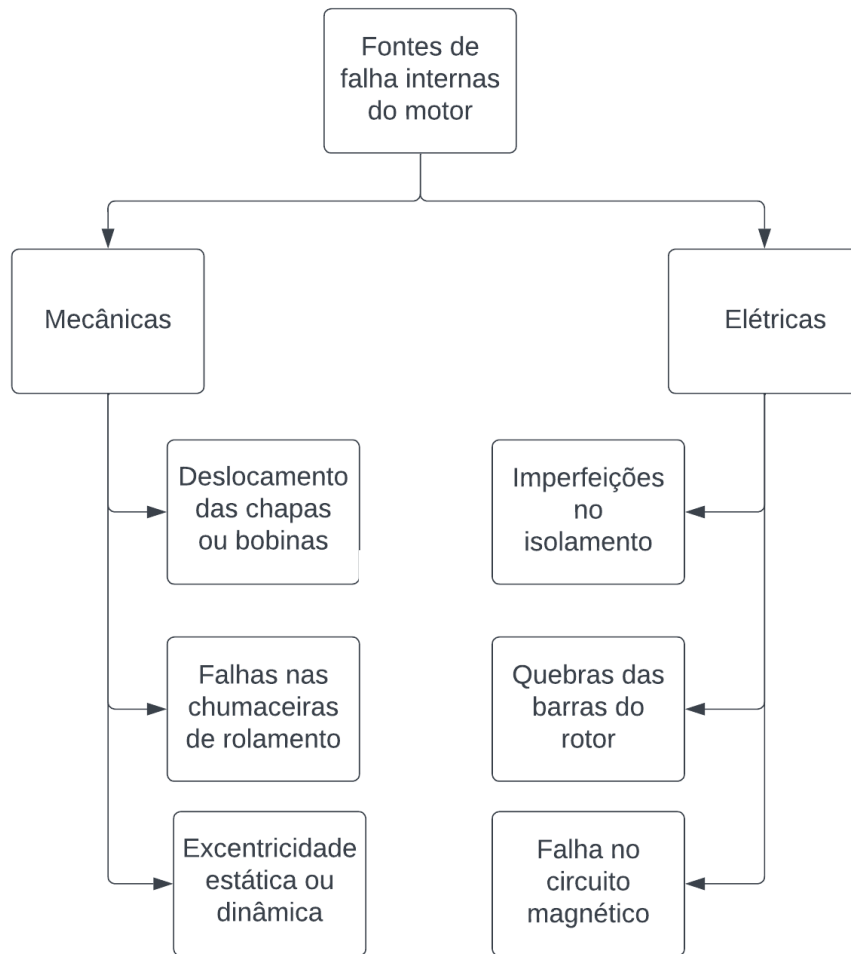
Fontes de falha internas do motor

Mecânicas

Elétricas

Deslocamento das chapas ou bobinas

Falhas nas chumaceiras de rolamento

Excentricidade estática ou dinâmica

Imperfeições no isolamento

Quebras das barras do rotor

Falha no circuito magnético